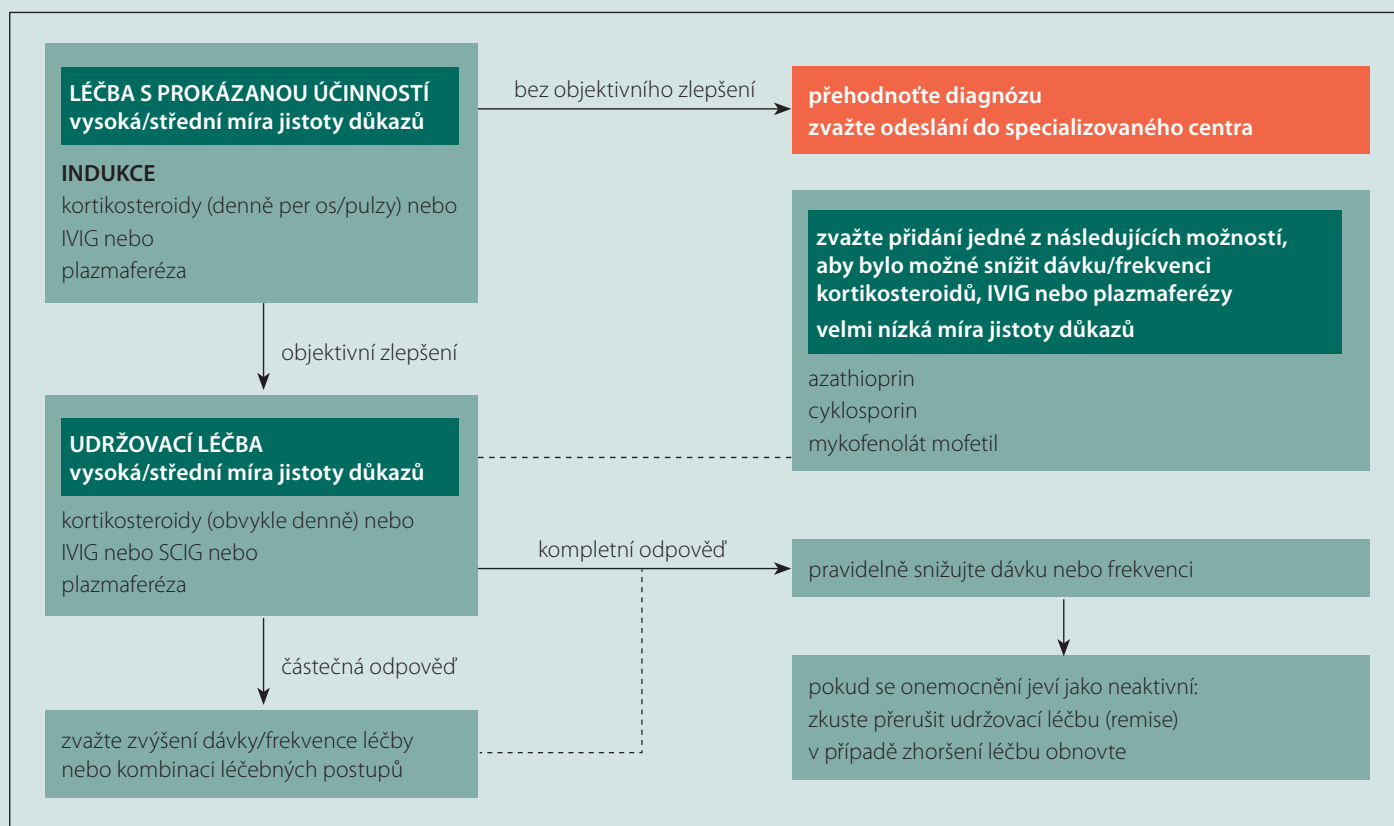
LÉČBA S PROKÁZANOU ÚČINNOSTÍ
vysoká/střední míra jistoty důkazů

INDUKCE
kortikosteroidy (denně per os/pulzy) nebo
IVIG nebo
plazmaferéza

bez objektivního zlepšení

přehodnoťte diagnózu
zvažte odeslání do specializovaného centra

zvažte přidání jedné z následujících možností, aby bylo možné snížit dávku/frekvenci kortikosteroidů, IVIG nebo plazmaferézy
velmi nízká míra jistoty důkazů

azathioprin
cyklosporin
mykofenolát mofetil

objektivní zlepšení

UDRŽOVACÍ LÉČBA
vysoká/střední míra jistoty důkazů

kortikosteroidy (obvykle denně) nebo
IVIG nebo SCIG nebo
plazmaferéza

kompletní odpověď

pravidelně snižujte dávku nebo frekvenci

částečná odpověď

zvažte zvýšení dávky/frekvence léčby
nebo kombinaci léčebných postupů

pokud se onemocnění jeví jako neaktivní:
zkuste přerušit udržovací léčbu (remise)
v případě zhoršení léčbu obnovte